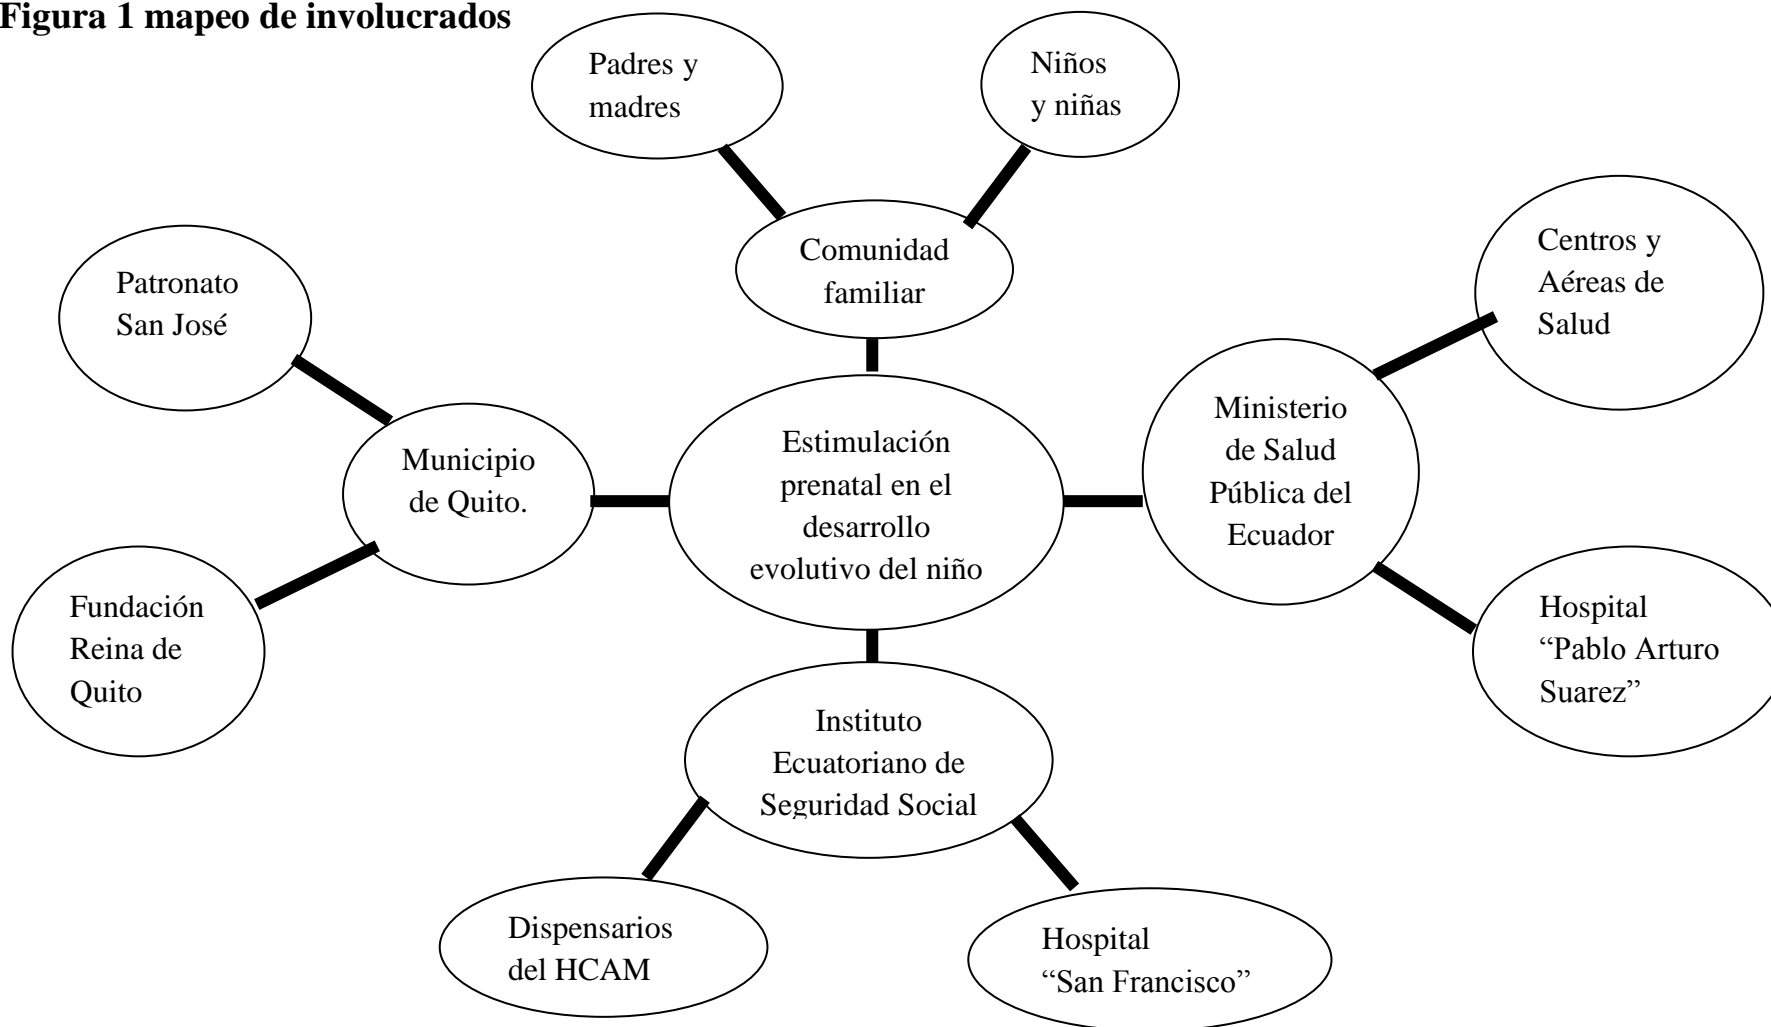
Figura 1 mapeo de involucrados

Padres y madres

Niños y niñas

Comunidad familiar

Patronato San José

Centros y Aéreas de Salud

Municipio de Quito.

Estimulación prenatal en el desarrollo evolutivo del niño

Ministerio de Salud Pública del Ecuador

Fundación Reina de Quito

Hospital “Pablo Arturo Suarez”

Instituto Ecuatoriano de Seguridad Social

Dispensarios del HCAM

Hospital “San Francisco”